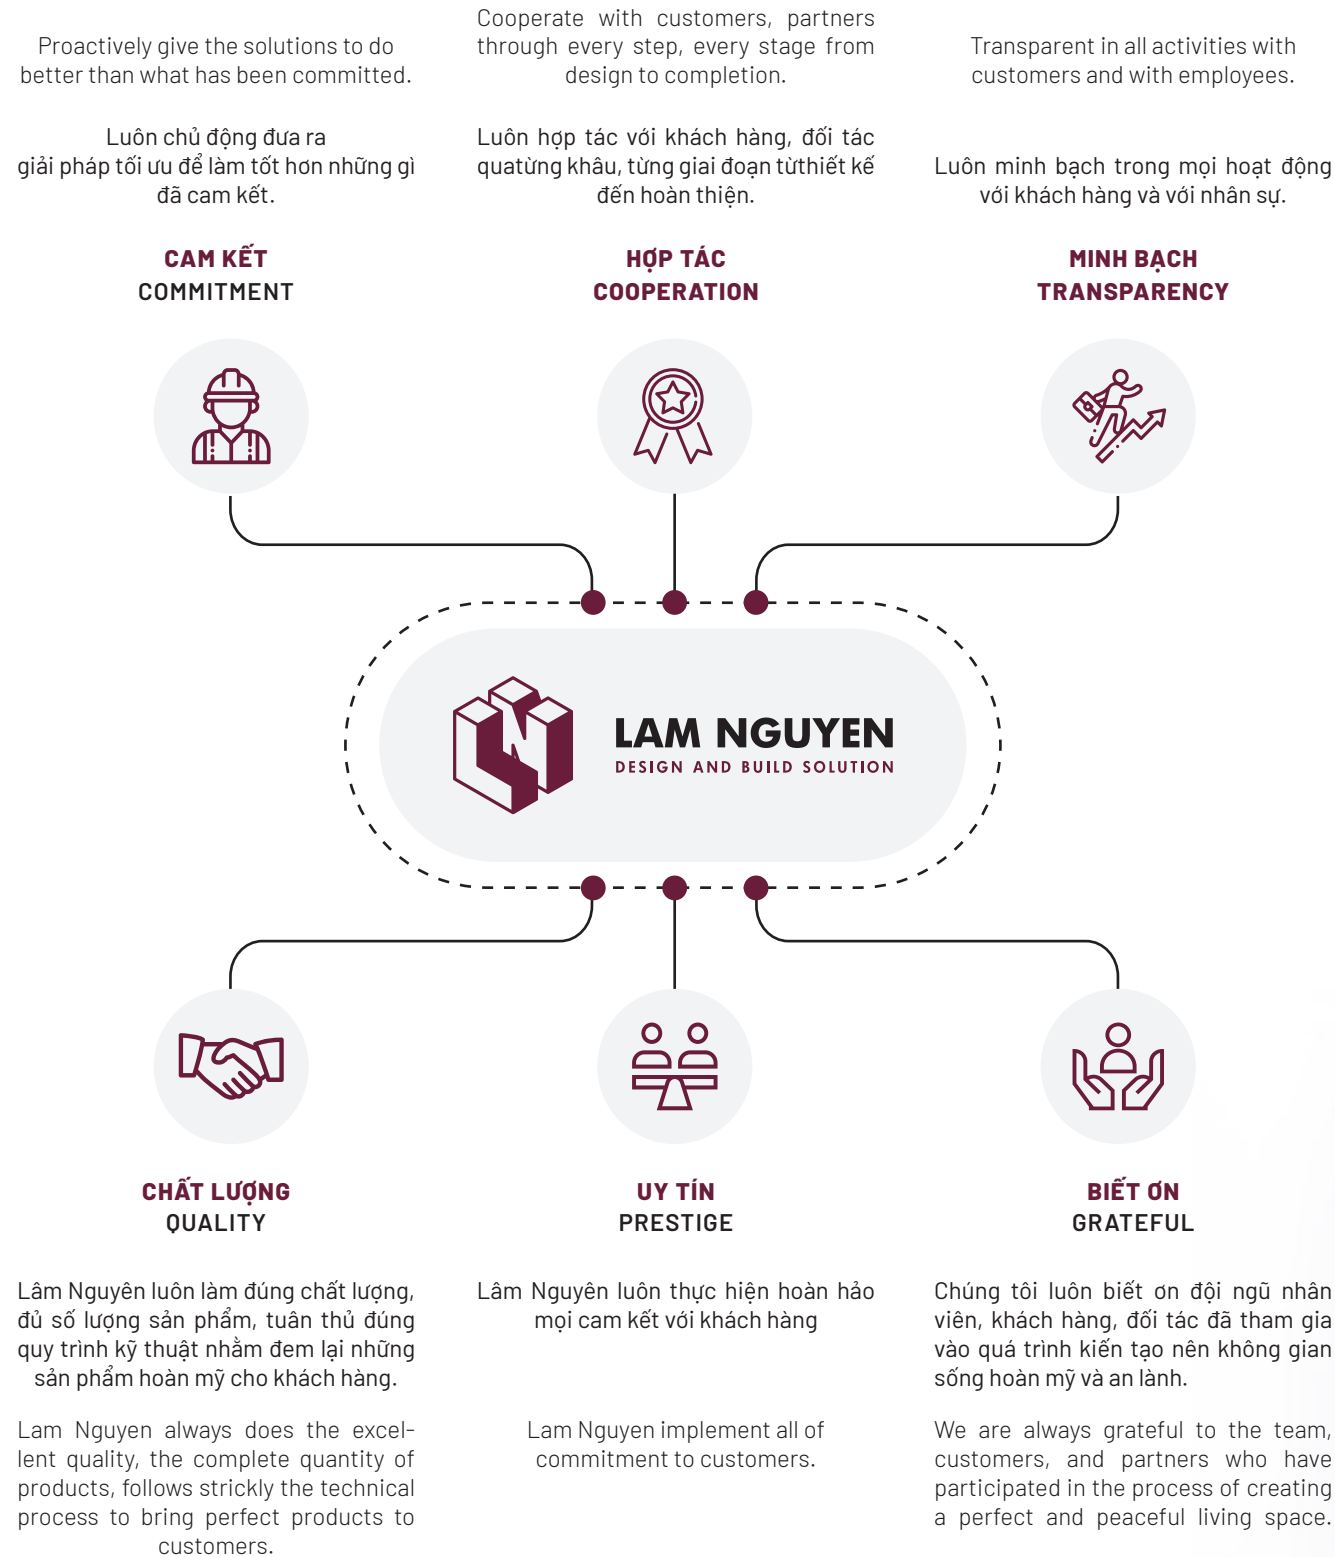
Proactively give the solutions to do better than what has been committed.

Luôn chủ động đưa ra giải pháp tối ưu để làm tốt hơn những gì đã cam kết.

CAM KẾT
COMMITMENT

Cooperate with customers, partners through every step, every stage from design to completion.

Luôn hợp tác với khách hàng, đối tác quatừng khâu, từng giai đoạn tưthiết kế đến hoàn thiện.

HỢP TÁC
COOPERATION

Transparent in all activities with customers and with employees.

Luôn minh bạch trong mọi hoạt động với khách hàng và với nhân sự.

MINH BẠCH
TRANSPARENCY

LAM NGUYEN
DESIGN AND BUILD SOLUTION

CHẤT LƯỢNG
QUALITY

Lâm Nguyên luôn làm đúng chất lượng, đủ số lượng sản phẩm, tuân thủ đúng quy trình kỹ thuật nhằm đem lại những sản phẩm hoàn mỹ cho khách hàng.

Lam Nguyen always does the excellent quality, the complete quantity of products, follows strickly the technical process to bring perfect products to customers.

UY TÍN
PRESTIGE

Lâm Nguyên luôn thực hiện hoàn hảo mọi cam kết với khách hàng

Lam Nguyen implement all of commitment to customers.

BIẾT ƠN
GRATEFUL

Chúng tôi luôn biết ơn đội ngũ nhân viên, khách hàng, đối tác đã tham gia vào quá trình kiến tạo nên không gian sống hoàn mỹ và an lành.

We are always grateful to the team, customers, and partners who have participated in the process of creating a perfect and peaceful living space.